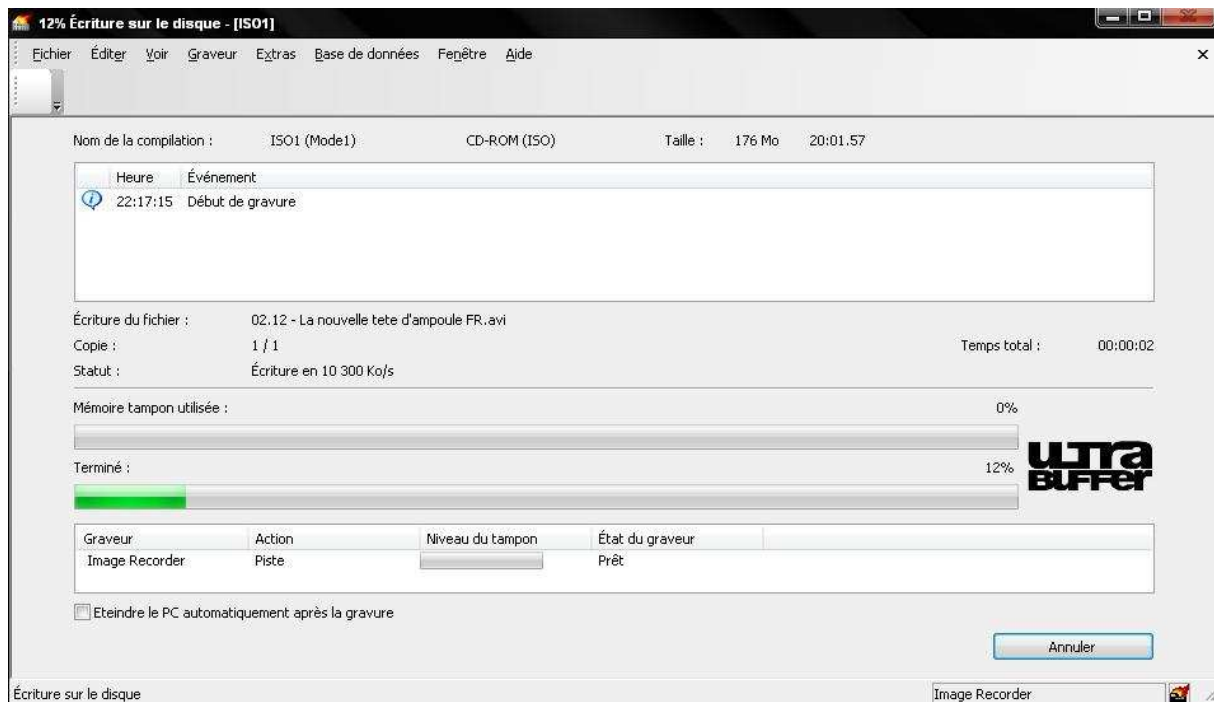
12% Écriture sur le disque - [ISO1]

Fichier Éditer Voir Graveur Extras Base de données Fenêtre Aide

Nom de la compilation : ISO1 (Mode1) CD-ROM (ISO) Taille : 176 Mo 20:01.57

| Heure | Événement |
|---|---|
| 22:17:15 | Début de gravure |

Écriture du fichier : 02.12 - La nouvelle tete d'ampoule FR.avi
Copie : 1 / 1
Temps total : 00:00:02
Statut : Écriture en 10 300 Ko/s

Mémoire tampon utilisée : 0%

Terminé : 12%

ULTRA BUFFER

| Graveur | Action | Niveau du tampon | État du graveur |
|---|---|---|---|
| Image Recorder | Piste | | Prêt |

Eteindre le PC automatiquement après la gravure

Annuler

Écriture sur le disque

Image Recorder